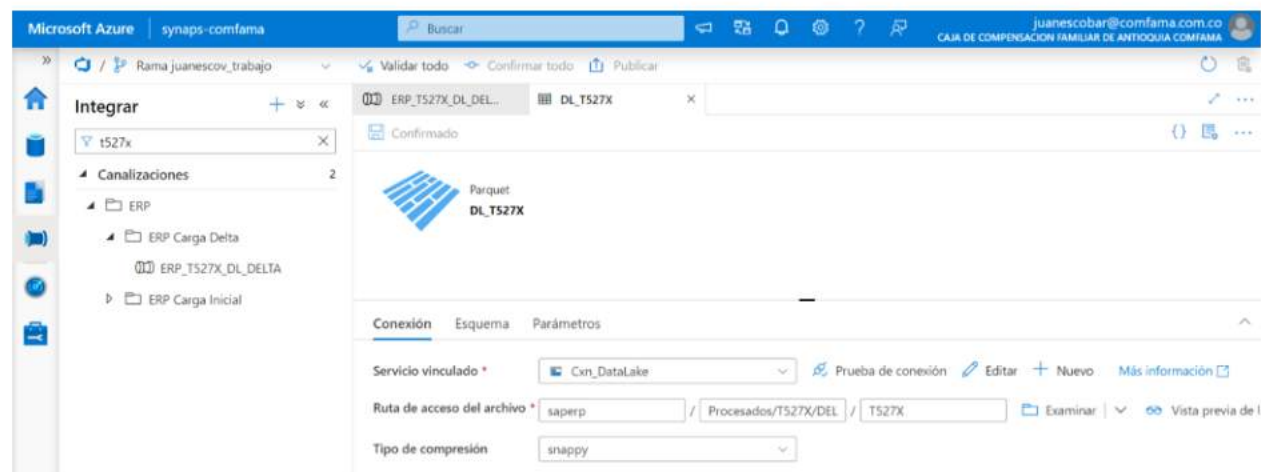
Microsoft Azure | synaps-comfama

Buscar

juanescobar@comfama.com.co
CAJA DE COMPENSACION FAMILIAR DE ANTIOQUIA COMFAMA

» / Rama juanescov_trabajo

Validar todo Confirmar todo Publicar

Integrar + ¥ «

t527x

Canalizaciones 2

ERP

ERP Carga Delta

ERP_T527X_DL_DELTA

ERP Carga Inicial

ERP_T527X_DL_DEL... DL_T527X ×

Confirmado

Parquet
DL_T527X

Conexión Esquema Parámetros

Servicio vinculado * Cxn_DataLake Prueba de conexión Editar + Nuevo Más información

Ruta de acceso del archivo * saperp / Procesados/T527X/DEL / T527X Examinar Vista previa de l

Tipo de compresión snappy